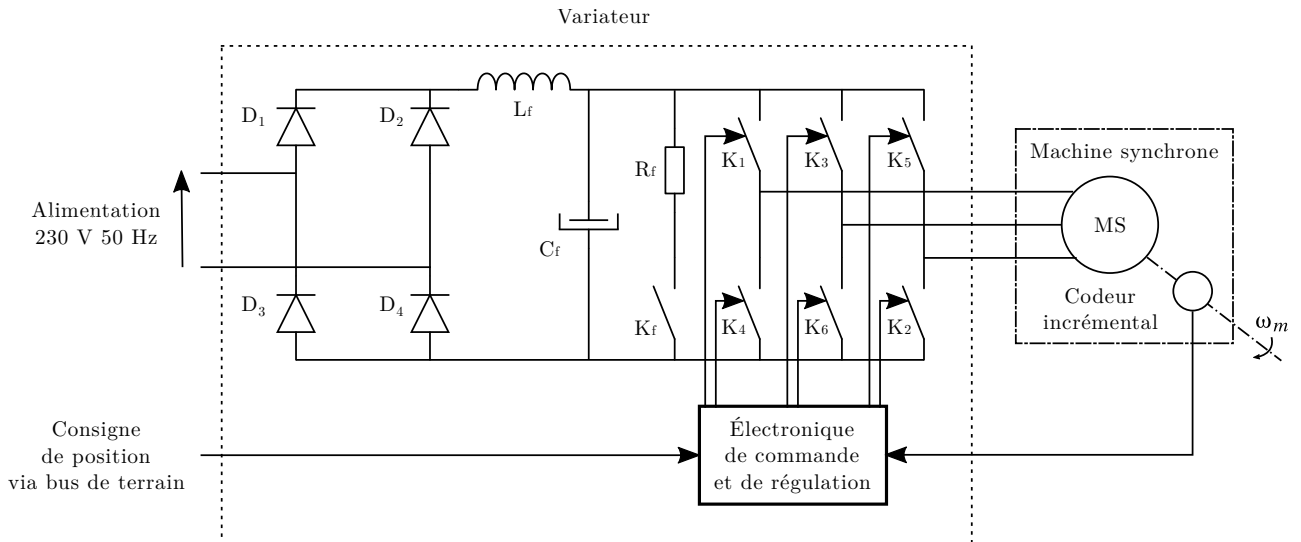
Variateur

$D_1$
$D_2$
$L_f$
$D_3$
$D_4$
$C_f$
$R_f$
$K_f$
$K_1$
$K_3$
$K_5$
$K_4$
$K_6$
$K_2$

Alimentation
230 V 50 Hz

Machine synchrone
MS
Codeur
incrémental
$\omega_m$

Consigne
de position
via bus de terrain

Électronique
de commande
et de régulation